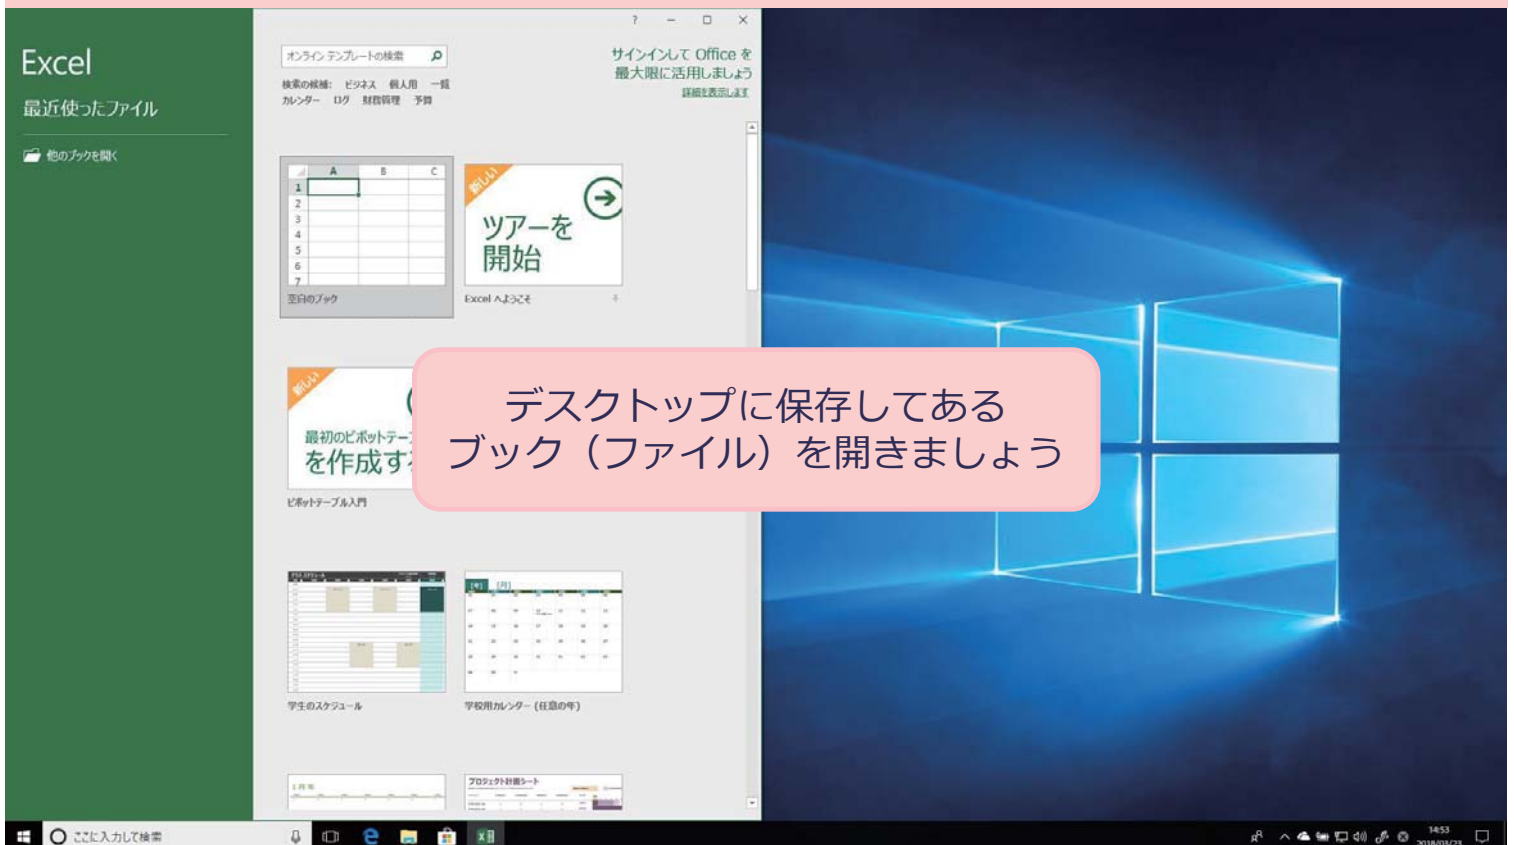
Excel

最近使ったファイル

他のブックを開く

? − □ ×

オンライン テンプレートの検索

検索の候補: ビジネス 個人用 一覧 カレンダー ログ 財務管理 予算

サインインして Office を最大限に活用しましょう
詳細を表示します

| | A | B | C |
|---|---|---|---|
| 1 | | | |
| 2 | | | |
| 3 | | | |
| 4 | | | |
| 5 | | | |
| 6 | | | |
| 7 | | | |

空白のブック

新しい
ツアーを開始
Excel へようこそ

新しい
最初のピボットテー
を作成す
ピボットテーブル入門

デスクトップに保存してある
ブック（ファイル）を開きましょう

学生のスケジュール

学校用カレンダー（任意の年）

プロジェクト計画シート

ここに入力して検索

14:53
2018/03/23